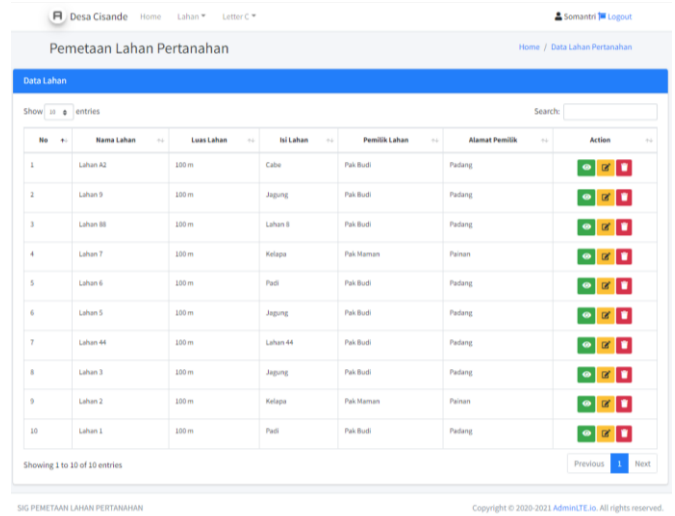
Desa Cisande Home Lahan Letter C

Somantri Logout

Pemetaan Lahan Pertanahan

Home / Data Lahan Pertanahan

Data Lahan

Show 10 entries

Search:

| No | Nama Lahan | Luas Lahan | Isi Lahan | Pemilik Lahan | Alamat Pemilik | Action |
|---|---|---|---|---|---|---|
| 1 | Lahan A2 | 100 m | Cabe | Pak Budi | Padang | |
| 2 | Lahan 9 | 100 m | Jagung | Pak Budi | Padang | |
| 3 | Lahan 88 | 100 m | Lahan 8 | Pak Budi | Padang | |
| 4 | Lahan 7 | 100 m | Kelapa | Pak Maman | Painan | |
| 5 | Lahan 6 | 100 m | Padi | Pak Budi | Padang | |
| 6 | Lahan 5 | 100 m | Jagung | Pak Budi | Padang | |
| 7 | Lahan 44 | 100 m | Lahan 44 | Pak Budi | Padang | |
| 8 | Lahan 3 | 100 m | Jagung | Pak Budi | Padang | |
| 9 | Lahan 2 | 100 m | Kelapa | Pak Maman | Painan | |
| 10 | Lahan 1 | 100 m | Padi | Pak Budi | Padang | |

Showing 1 to 10 of 10 entries

Previous 1 Next

SIG PEMETAAN LAHAN PERTANAHAN

Copyright © 2020-2021 AdminLTE.io. All rights reserved.